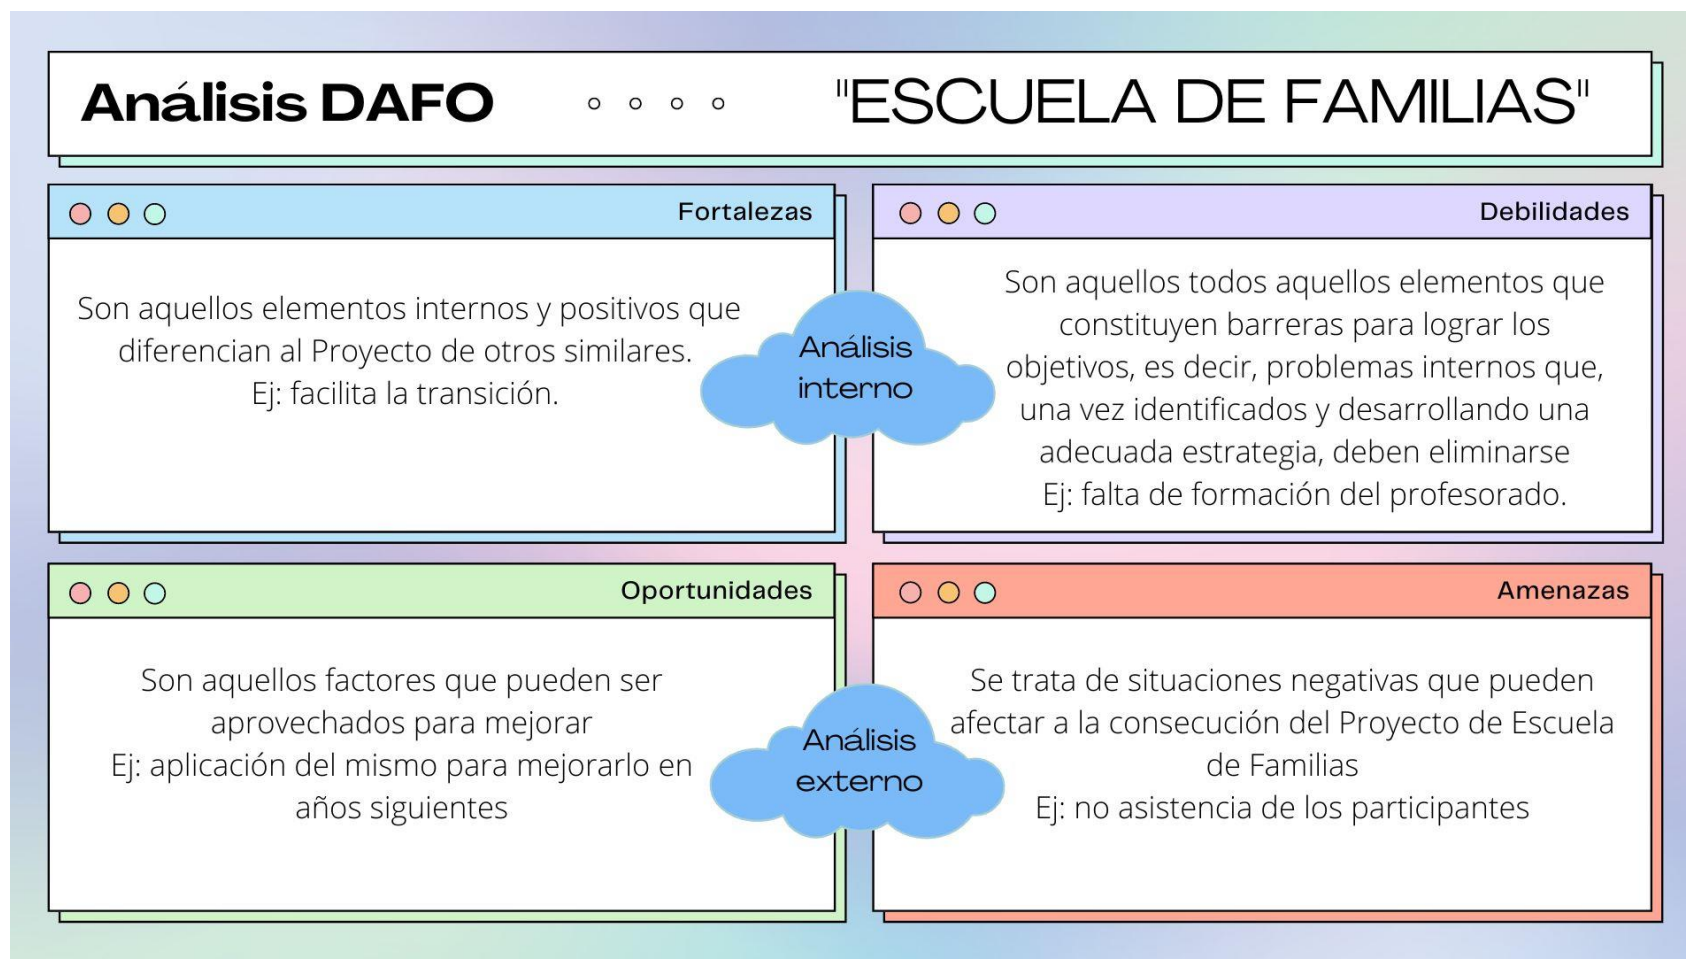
Análisis DAFO "ESCUELA DE FAMILIAS"

Fortalezas

Son aquellos elementos internos y positivos que diferencian al Proyecto de otros similares.
Ej: facilita la transición.

Análisis interno

Debilidades

Son aquellos todos aquellos elementos que constituyen barreras para lograr los objetivos, es decir, problemas internos que, una vez identificados y desarrollando una adecuada estrategia, deben eliminarse
Ej: falta de formación del profesorado.

Oportunidades

Son aquellos factores que pueden ser aprovechados para mejorar
Ej: aplicación del mismo para mejorarlo en años siguientes

Análisis externo

Amenazas

Se trata de situaciones negativas que pueden afectar a la consecución del Proyecto de Escuela de Familias
Ej: no asistencia de los participantes